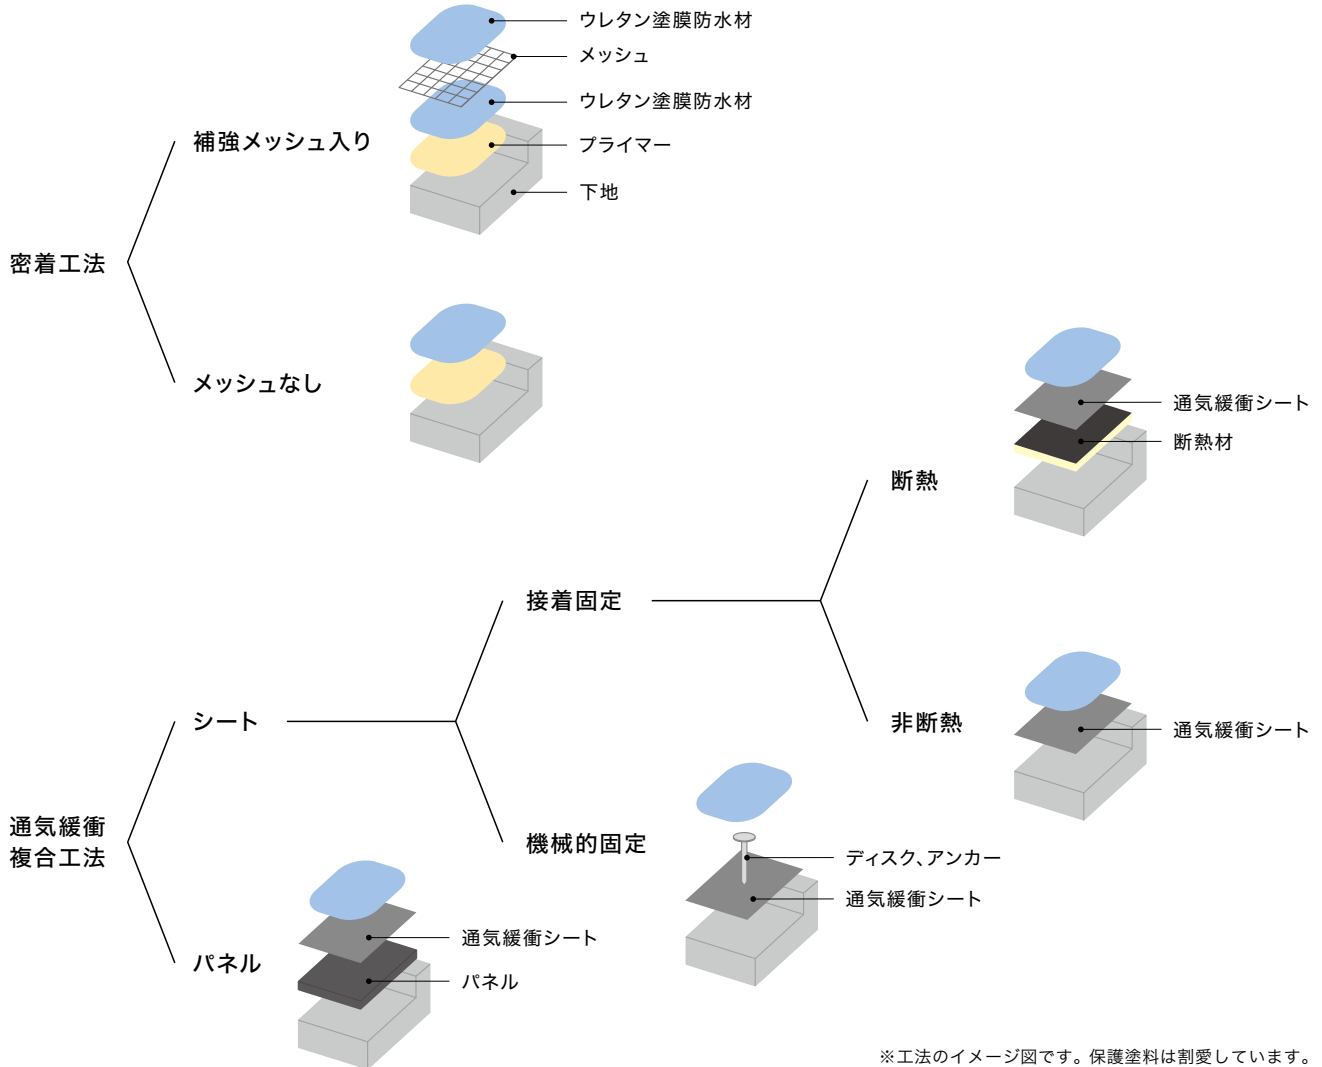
ウレタン塗膜防水材
メッシュ
ウレタン塗膜防水材
プライマー
下地

補強メッシュ入り

密着工法

メッシュなし

通気緩衝シート
断熱材

断熱

接着固定

非断熱

通気緩衝シート

シート

通気緩衝
複合工法

機械的固定

ディスク、アンカー
通気緩衝シート

通気緩衝シート
パネル

パネル

※工法のイメージ図です。保護塗料は割愛しています。